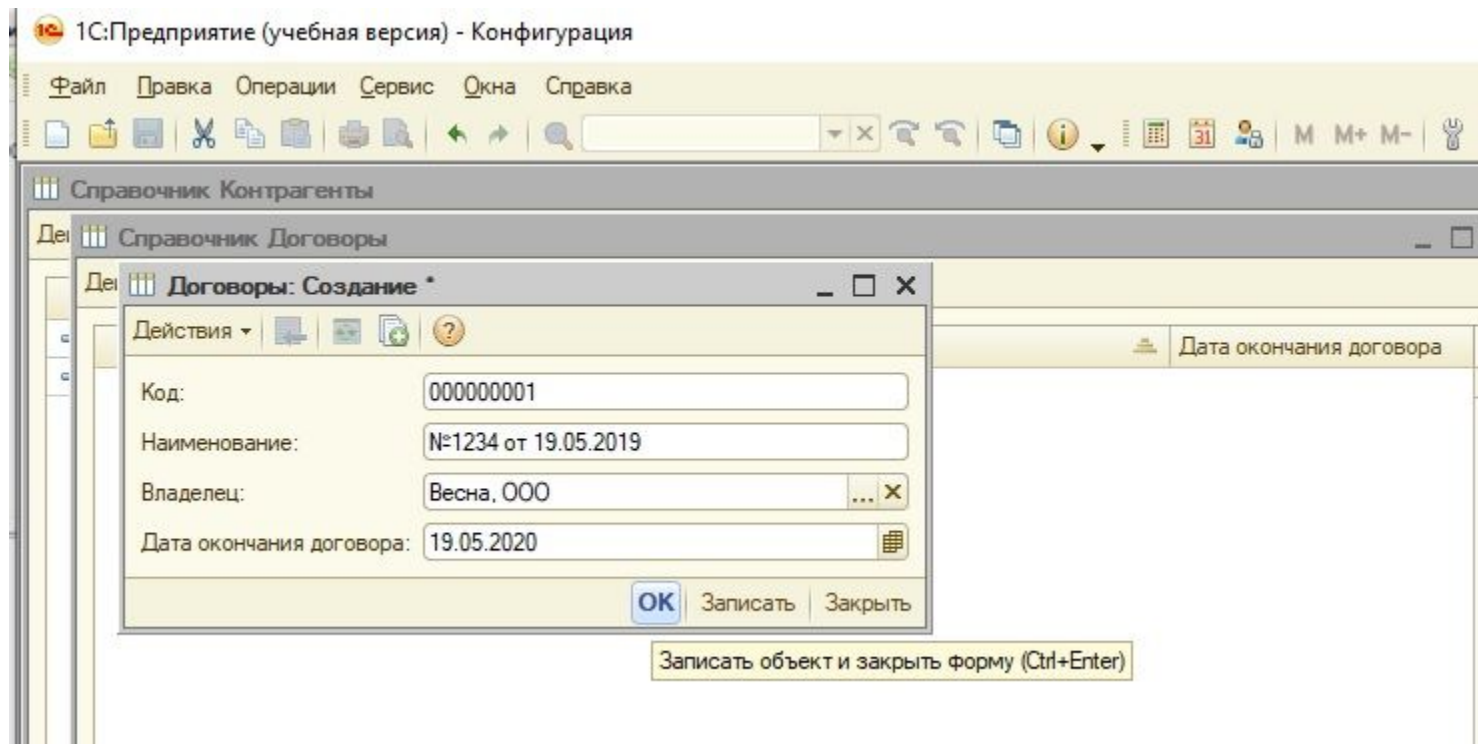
1С:Предприятие (учебная версия) - Конфигурация

Файл Правка Операции Сервис Окна Справка

M M+ M-

Справочник Контрагенты

Де Справочник Договоры

Де Договоры: Создание *

Действия

Дата окончания договора

Код: 000000001

Наименование: №1234 от 19.05.2019

Владелец: Весна, ООО

Дата окончания договора: 19.05.2020

OK Записать Закрыть

Записать объект и закрыть форму (Ctrl+Enter)